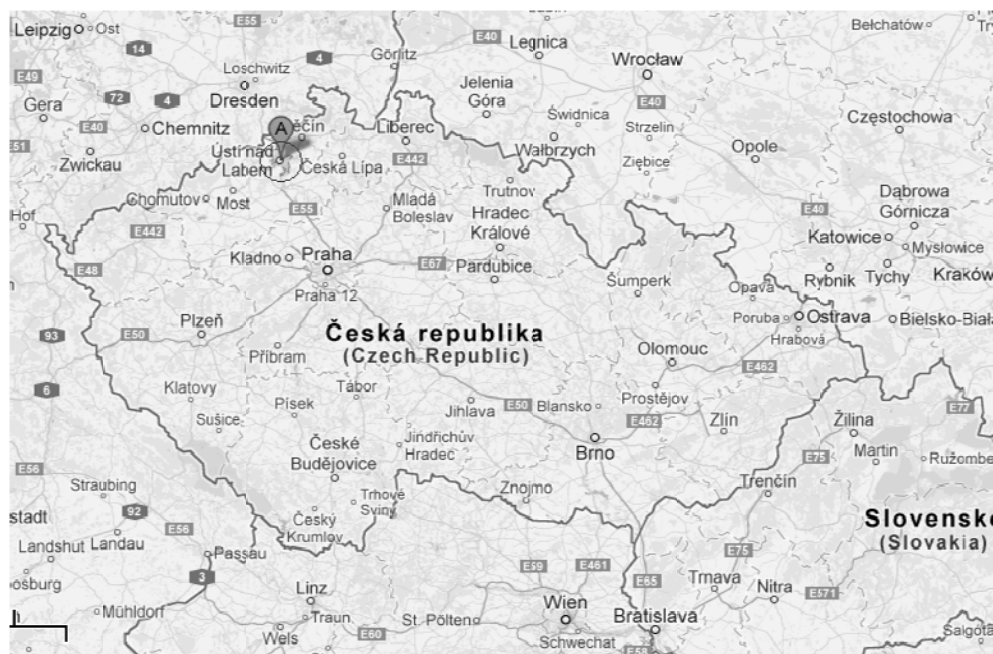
Leipzig Ost
E55
14
E40 Legnica
Bełchatów
Görlitz
Wrocław
E49
Loschwitz
4
Jelenia Góra
72
4
Dresden
E40
Gera
Děčín
Świdnica
Częstochowa
E40
Chemnitz
A
Liberec
Strzelin
Ústí nad Labem
Wałbrzych
Opole
Zwickau
E442
Česká Lípa
Ziębice
Trutnov
Dąbrowa Górnicza
Chomutov
Most
Mladá Boleslav
Hradec Králové
Hof
E55
E40
E442
Katowice
Mysłowice
Kladno
Praha
E67
Pardubice
E48
Šumperk
Opava
Rybnik
Tychy
Kraków
Praha 12
Poruba
Ostrava
Bielsko-Biała
Plzeň
Česká republika
(Czech Republic)
93
E50
Hrabová
Olomouc
Příbram
E462
6
Tábor
Klatovy
Prostějov
Písek
Jihlava
E50
Blansko
Žilina
Sušice
E462
Zlín
E77
České Budějovice
Jindřichův Hradec
Martin
Brno
E75
Ružomberok
E56
Trhové Sviny
Znojmo
Trenčín
Straubing
92
stadt
E56
Český Krumlov
Slovensko
(Slovakia)
Landshut
Landau
Passau
E75
3
E59
E461
osburg
Linz
E65
Trnava
Nitra
E571
Mühldorf
Wien
Traun
Bratislava
E60
St. Pölten
Wels
Schwechat
Saigót